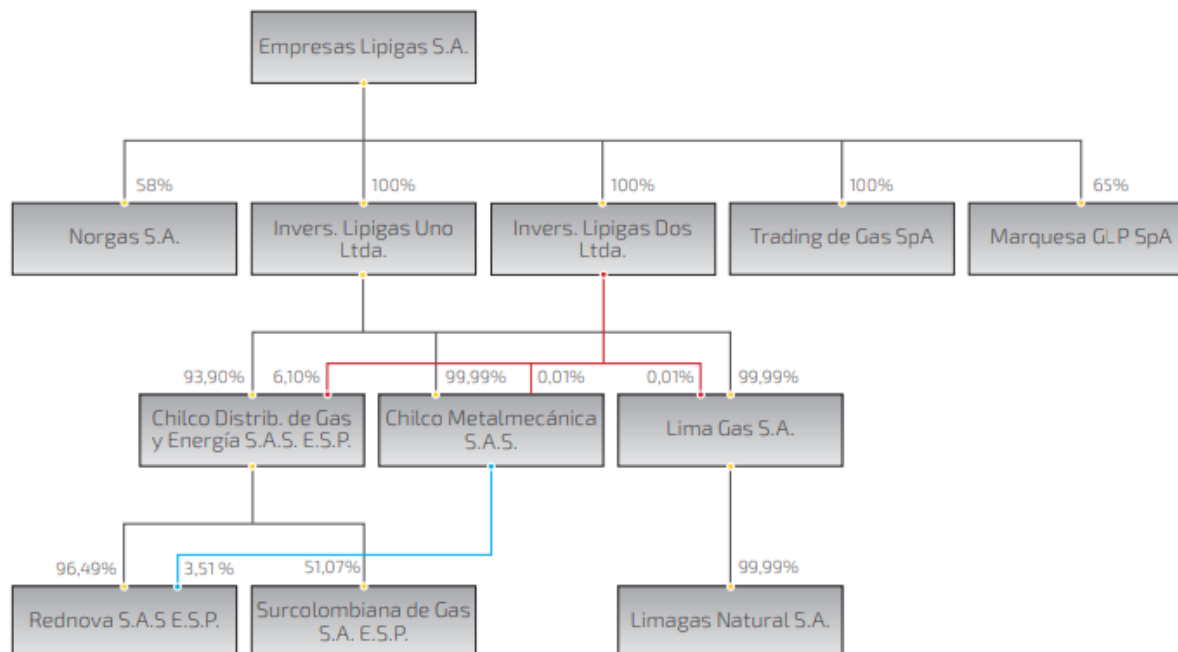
Empresas Lipigas S.A.

58%
Norgas S.A.

100%
Invers. Lipigas Uno Ltda.

100%
Invers. Lipigas Dos Ltda.

100%
Trading de Gas SpA

65%
Marquesa GLP SpA

93,90%
6,10%
Chilco Distrib. de Gas y Energía S.A.S. E.S.P.

99,99%
0,01%
Chilco Metalmecánica S.A.S.

0,01%
99,99%
Lima Gas S.A.

96,49%
3,51 %
Rednova S.A.S E.S.P.

51,07%
Surcolombiana de Gas S.A. E.S.P.

99,99%
Limagas Natural S.A.